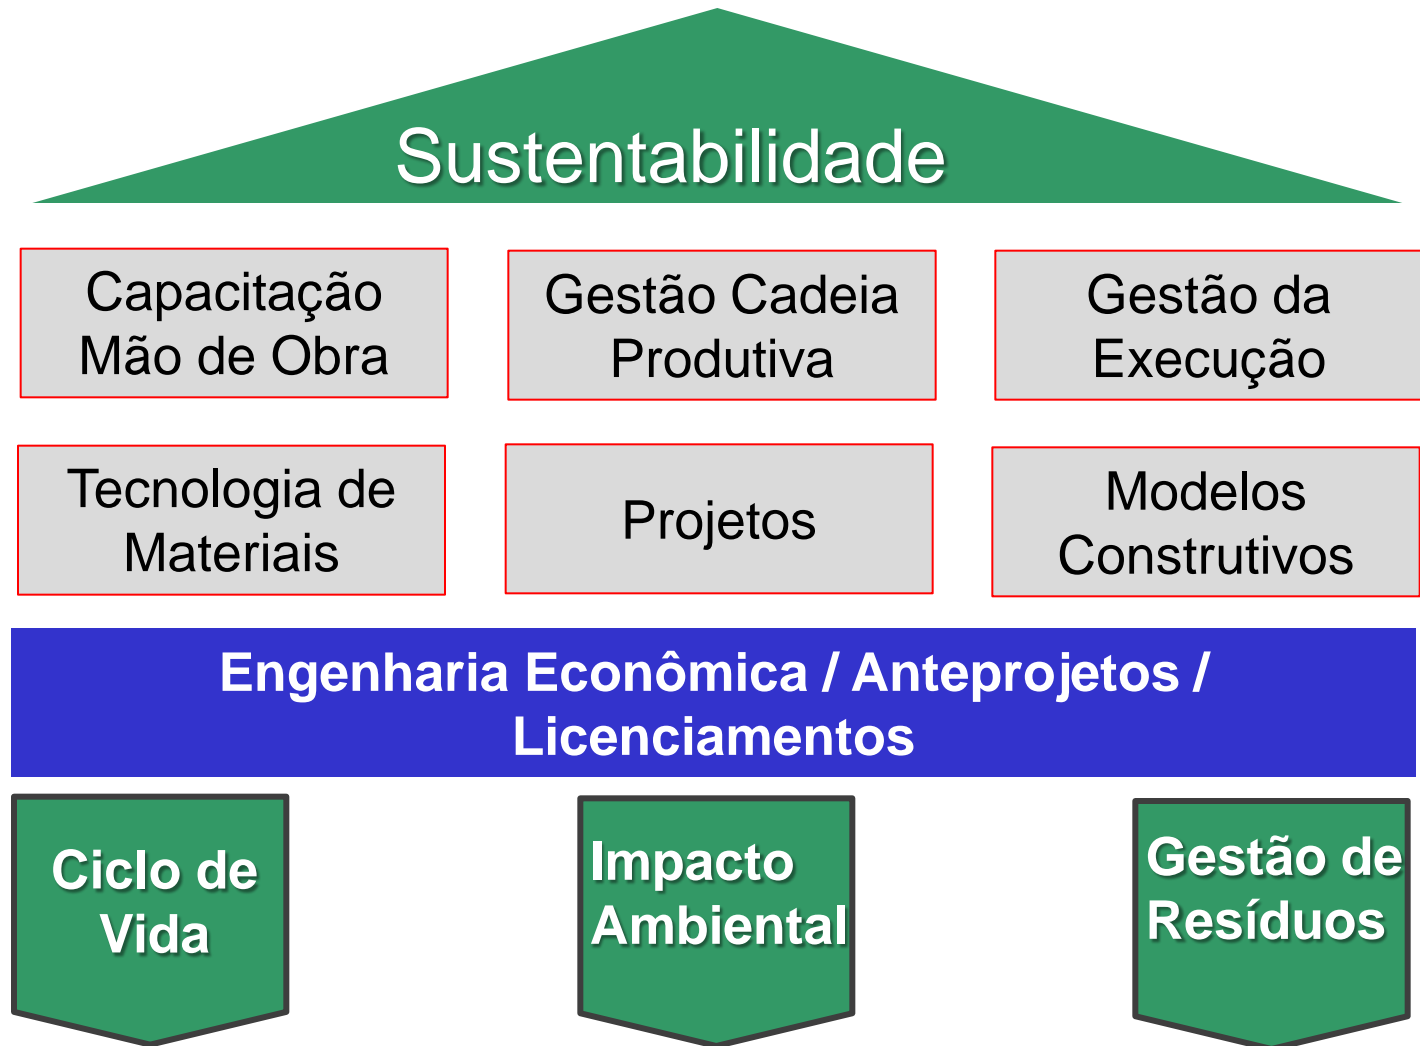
Sustentabilidade

Capacitação Mão de Obra

Gestão Cadeia Produtiva

Gestão da Execução

Tecnologia de Materiais

Projetos

Modelos Construtivos

Engenharia Econômica / Anteprojetos / Licenciamentos

Ciclo de Vida

Impacto Ambiental

Gestão de Resíduos